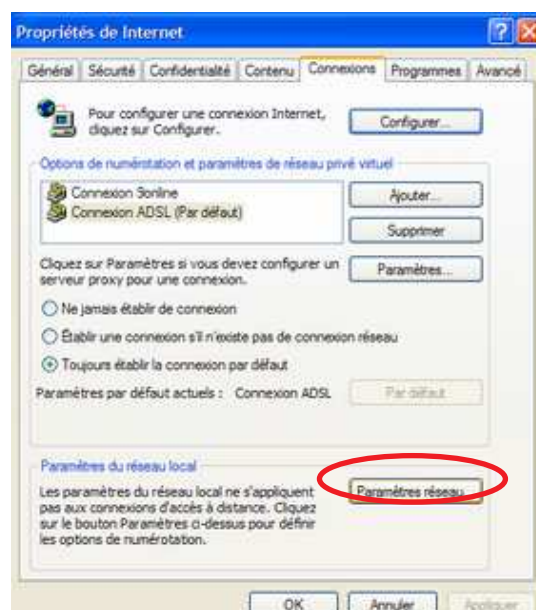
Propriétés de Internet

Général | Sécurité | Confidentialité | Contenu | Connexions | Programmes | Avancé

Pour configurer une connexion Internet, cliquez sur Configurer.

Configurer...

Options de numérotation et paramètres de réseau privé virtuel

Connexion 9online
Connexion ADSL (Par défaut)

Ajouter...

Supprimer

Cliquez sur Paramètres si vous devez configurer un serveur proxy pour une connexion.

Paramètres...

Ne jamais établir de connexion

Établir une connexion s'il n'existe pas de connexion réseau

Toujours établir la connexion par défaut

Paramètres par défaut actuels : Connexion ADSL

Par défaut

Paramètres du réseau local

Les paramètres du réseau local ne s'appliquent pas aux connexions d'accès à distance. Cliquez sur le bouton Paramètres ci-dessus pour définir les options de numérotation.

Paramètres réseau...

OK | Annuler | Appliquer